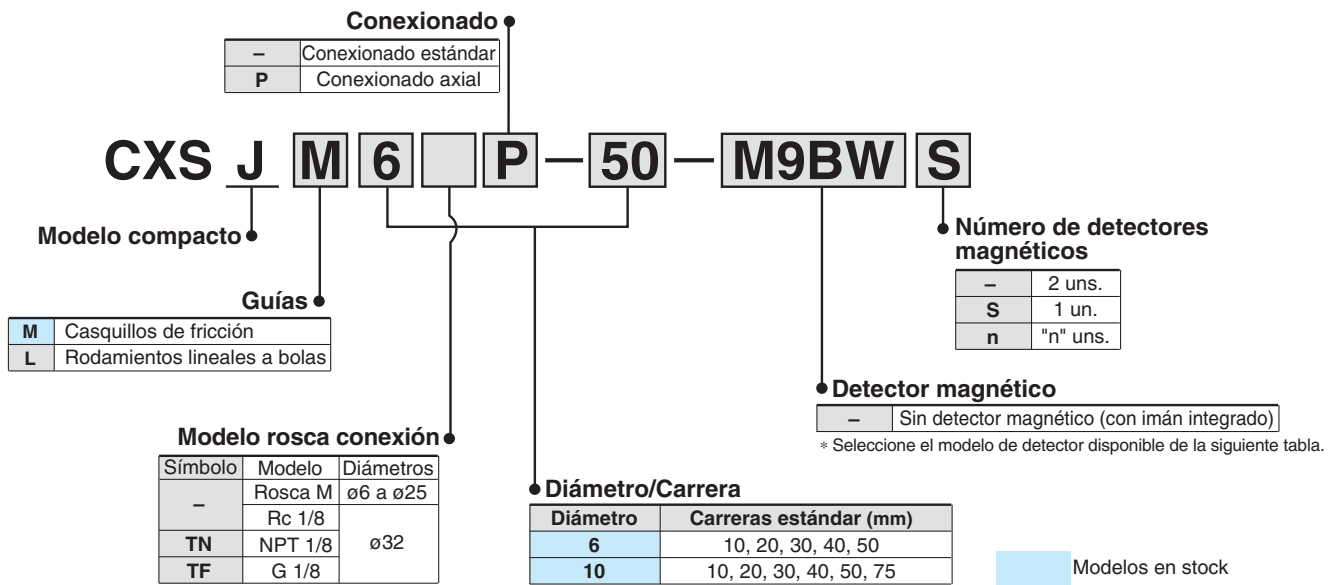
Conexionado

| – | Conexionado estándar |
|---|---|
| P | Conexionado axial |

CXS J M 6 P – 50 – M9BW S

Modelo compacto

Guías

| M | Casquillos de fricción |
|---|---|
| L | Rodamientos lineales a bolas |

Modelo rosca conexión

| Símbolo | Modelo | Diámetros |
|---|---|---|
| – | Rosca M | ø6 a ø25 |
| | Rc 1/8 | ø32 |
| TN | NPT 1/8 | |
| TF | G 1/8 | |

Diámetro/Carrera

| Diámetro | Carreras estándar (mm) |
|---|---|
| 6 | 10, 20, 30, 40, 50 |
| 10 | 10, 20, 30, 40, 50, 75 |

Número de detectores magnéticos

| – | 2 uns. |
|---|---|
| S | 1 un. |
| n | "n" uns. |

Detector magnético

| – | Sin detector magnético (con imán integrado) |
|---|---|

* Seleccione el modelo de detector disponible de la siguiente tabla.

Modelos en stock